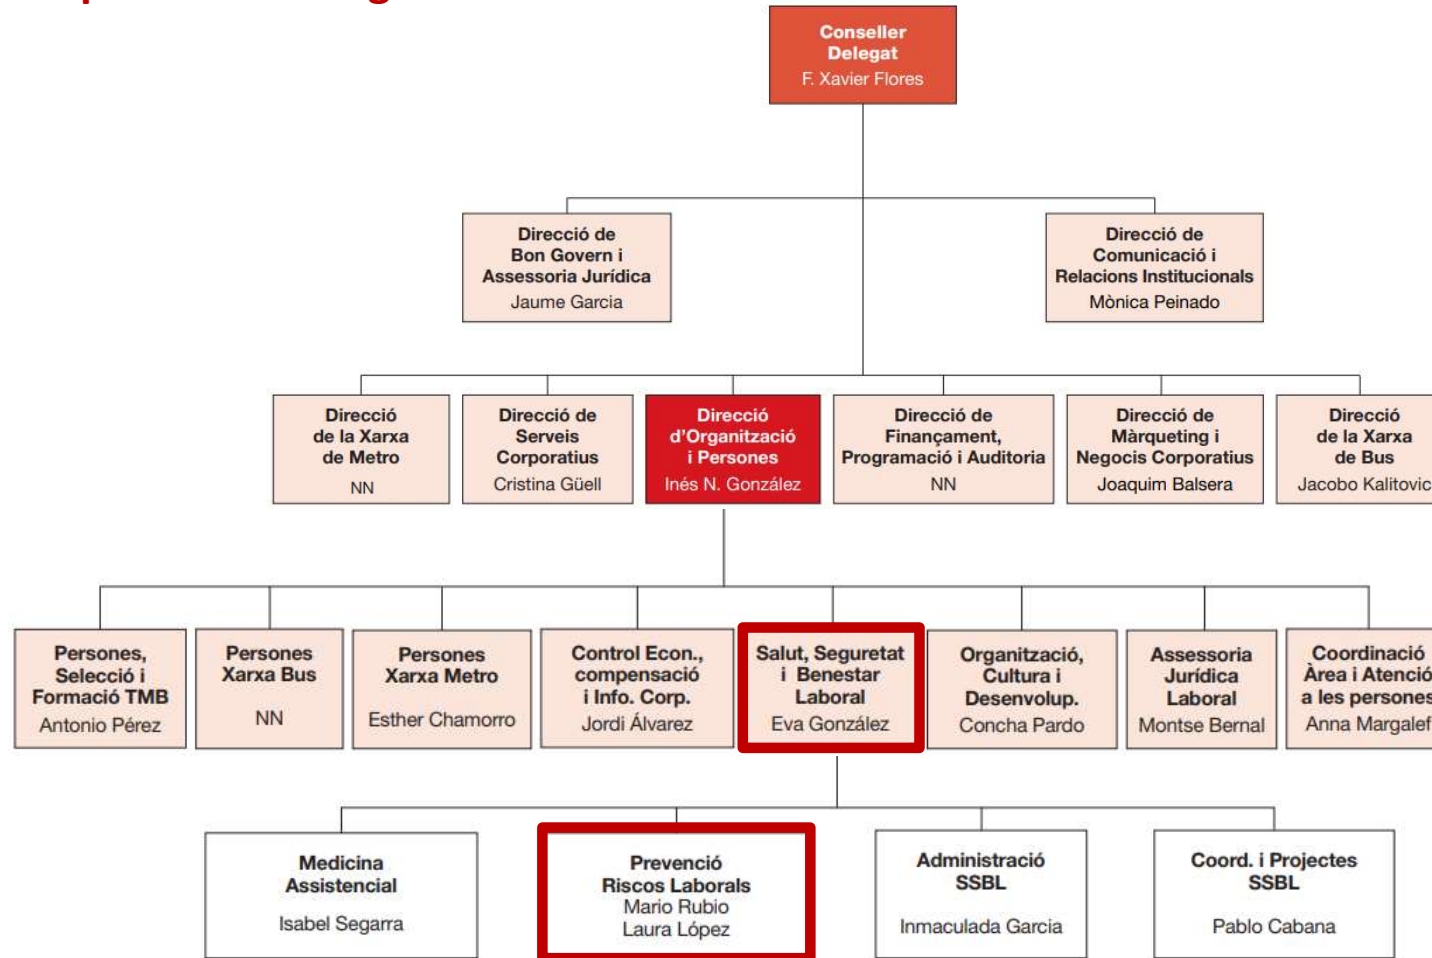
Conseller Delegat
F. Xavier Flores

Direcció de Bon Govern i Assessoria Jurídica
Jaume Garcia

Direcció de Comunicació i Relacions Institucionals
Mònica Peinado

Direcció de la Xarxa de Metro
NN

Direcció de Serveis Corporatius
Cristina Güell

Direcció d'Organització i Persones
Inés N. González

Direcció de Finançament, Programació i Auditoria
NN

Direcció de Màrqueting i Negocis Corporatius
Joaquim Balsera

Direcció de la Xarxa de Bus
Jacobo Kalitovic

Persones, Selecció i Formació TMB
Antonio Pérez

Persones Xarxa Bus
NN

Persones Xarxa Metro
Esther Chamorro

Control Econ., compensació i Info. Corp.
Jordi Álvarez

Salut, Seguretat i Benestar Laboral
Eva González

Organització, Cultura i Desenvolup.
Concha Pardo

Assessoria Jurídica Laboral
Montse Bernal

Coordinació Àrea i Atenció a les persones
Anna Margalef

Medicina Assistencial
Isabel Segarra

Prevenció Riscos Laborals
Mario Rubio
Laura López

Administració SSBL
Inmaculada Garcia

Coord. i Projectes SSBL
Pablo Cabana